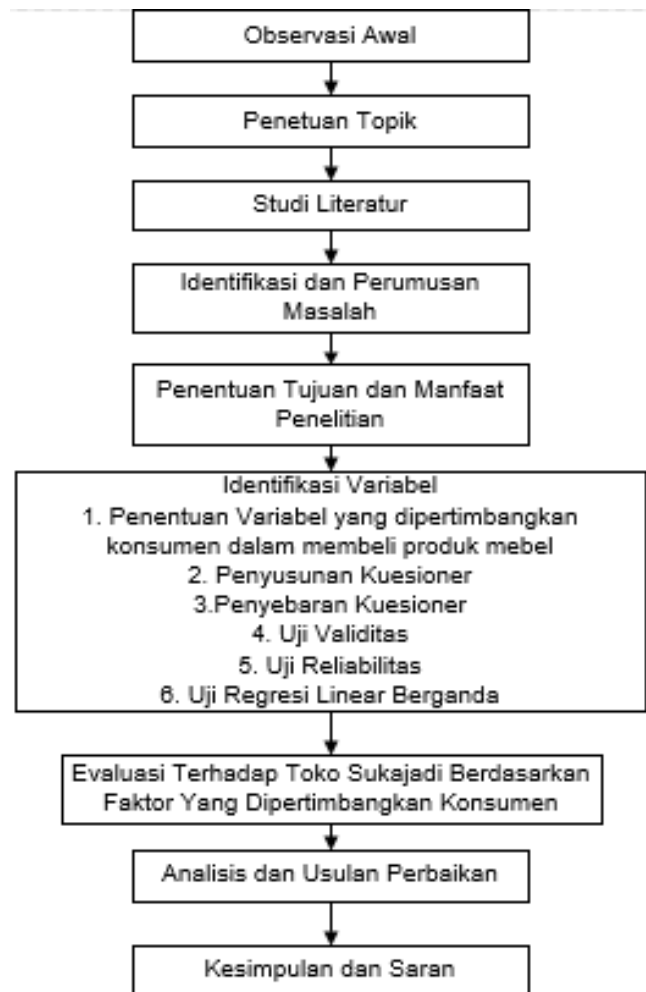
Observasi Awal

Penetuan Topik

Studi Literatur

Identifikasi dan Perumusan Masalah

Penentuan Tujuan dan Manfaat Penelitian

Identifikasi Variabel
1. Penentuan Variabel yang dipertimbangkan konsumen dalam membeli produk mebel
2. Penyusunan Kuesioner
3.Penyebaran Kuesioner
4. Uji Validitas
5. Uji Reliabilitas
6. Uji Regresi Linear Berganda

Evaluasi Terhadap Toko Sukajadi Berdasarkan Faktor Yang Dipertimbangkan Konsumen

Analisis dan Usulan Perbaikan

Kesimpulan dan Saran